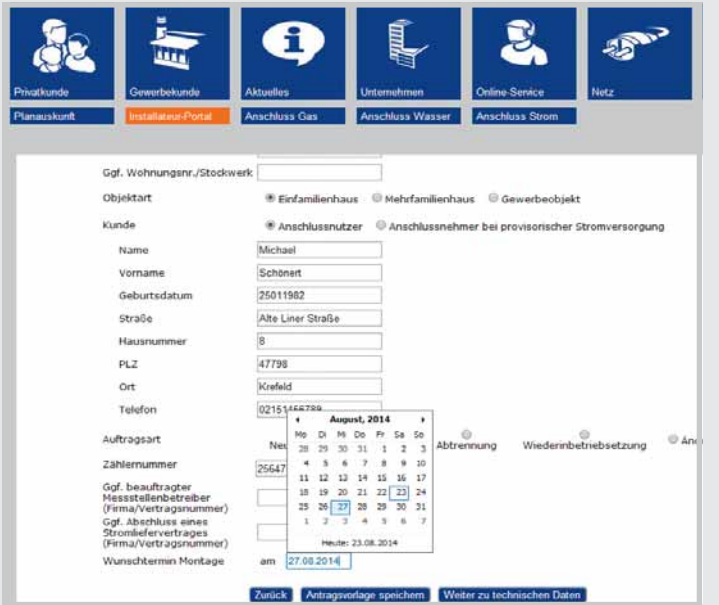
Privatkunde Gewerbekunde Aktuelles Unternehmen Online-Service Netz

Planauskunft Installateur-Portal Anschluss Gas Anschluss Wasser Anschluss Strom

Ggf. Wohnungsnr./Stockwerk

Objektart Einfamilienhaus Mehrfamilienhaus Gewerbeobjekt

Kunde Anschlussnutzer Anschlussnehmer bei provisorischer Stromversorgung

Name Michael

Vorname Schönert

Geburtsdatum 25011982

Straße Alte Liner Straße

Hausnummer 8

PLZ 47798

Ort Krefeld

Telefon 02151456789

| Mo | Di | Mi | Do | Fr | Sa | So |
|---|---|---|---|---|---|---|
| 28 | 29 | 30 | 31 | 1 | 2 | 3 |
| 4 | 5 | 6 | 7 | 8 | 9 | 10 |
| 11 | 12 | 13 | 14 | 15 | 16 | 17 |
| 18 | 19 | 20 | 21 | 22 | 23 | 24 |
| 25 | 26 | 27 | 28 | 29 | 30 | 31 |
| 1 | 2 | 3 | 4 | 5 | 6 | 7 |

August, 2014

Heute: 23.08.2014

Auftragsart Neu Abtrennung Wiederinbetriebsetzung And

Zählernummer 25647

Ggf. beauftragter Messstellenbetreiber (Firma/Vertragsnummer)

Ggf. Abschluss eines Stromliefervertrages (Firma/Vertragsnummer)

Wunschtermin Montage am 27.08.2014

Zurück Antragsvorlage speichern Weiter zu technischen Daten